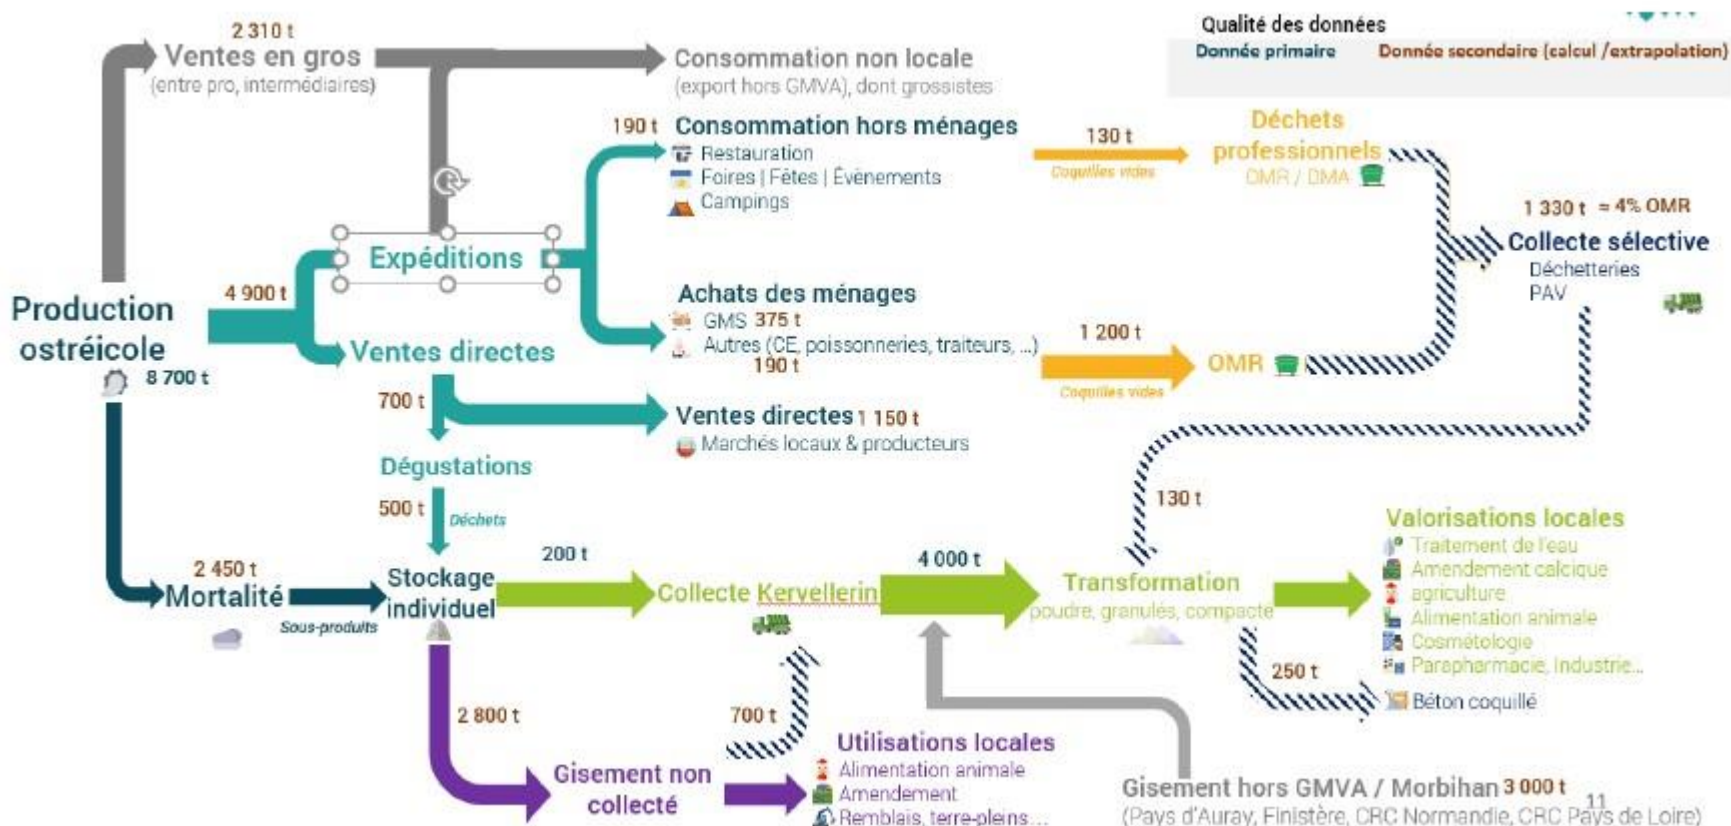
Qualité des données
Donnée primaire Donnée secondaire (calcul /extrapolation)

2 310 t
Ventes en gros
(entre pro, intermédiaires)

Consommation non locale
(export hors GMVA), dont grossistes

190 t Consommation hors ménages
Restauration
Foires | Fêtes | Événements
Campings

130 t
Coquilles vides

Déchets professionnels
DMR / DMA

1 330 t = 4% OMR
Collecte sélective
Déchetteries
PAV

Expéditions

Production ostréicole
8 700 t

4 900 t

Ventes directes

Achats des ménages
GMS 375 t
Autres (CE, poissonneries, traiteurs, ...)
190 t

1 200 t
Coquilles vides

OMR

700 t

Ventes directes 1 150 t
Marchés locaux & producteurs

Dégustations

500 t
Déchets

130 t

2 450 t
Mortalité
Sous-produits

Stockage individuel

200 t
Collecte Kervellerin

4 000 t
Transformation
poudre, granulés, compacte

Valorisations locales
Traitement de l'eau
Amendement calcique
agriculture
Alimentation animale
Cosmétologie
Parapharmacie, industrie...

250 t
Béton coquillé

2 800 t

700 t

Gisement non collecté

Utilisations locales
Alimentation animale
Amendement
Remblais, terre-pleins...

Gisement hors GMVA / Morbihan 3 000 t
(Pays d'Auray, Finistère, CRC Normandie, CRC Pays de Loire)
11